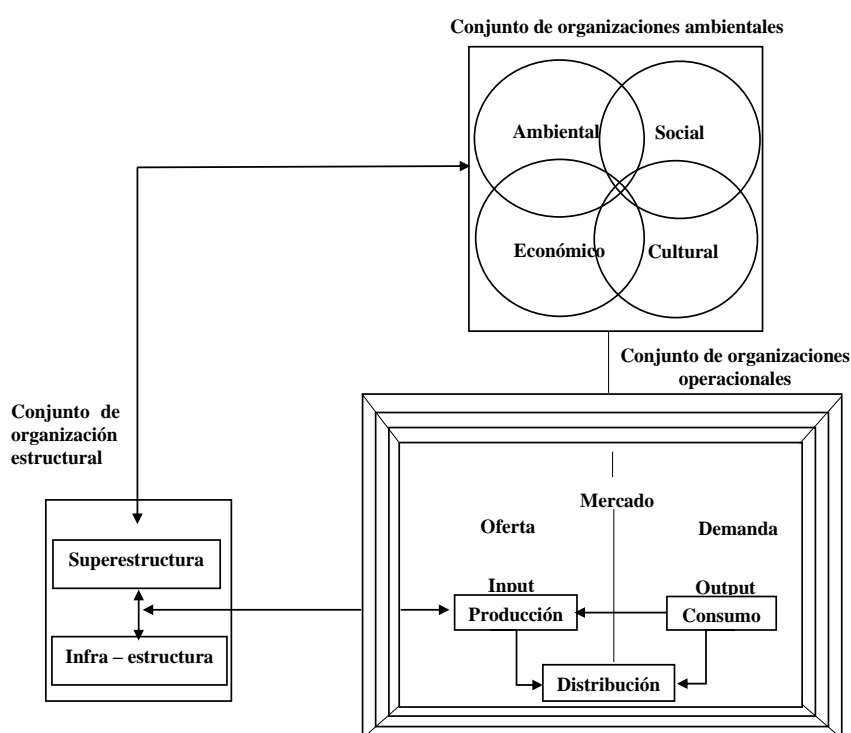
Conjunto de organizaciones ambientales

Ambiental
Social
Económico
Cultural

Conjunto de organizaciones operacionales

Conjunto de organización estructural

Superestructura
Infra – estructura

Mercado
Oferta
Demanda
Input
Output
Producción
Consumo
Distribución